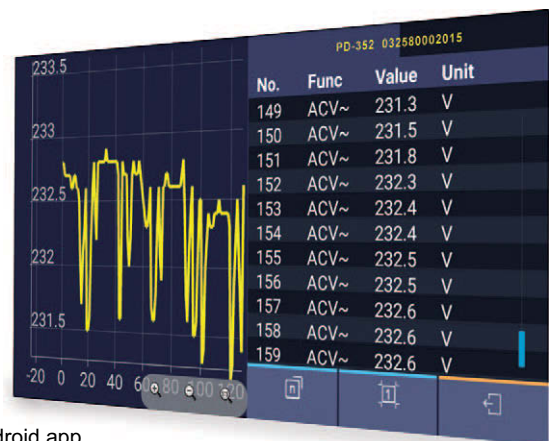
PD-352 032580002015

233.5
233
232.5
232
231.5
-20 0 20 40 60 80 100 120

| No. | Func | Value | Unit |
|---|---|---|---|
| 149 | ACV~ | 231.3 | V |
| 150 | ACV~ | 231.5 | V |
| 151 | ACV~ | 231.8 | V |
| 152 | ACV~ | 232.3 | V |
| 153 | ACV~ | 232.4 | V |
| 154 | ACV~ | 232.4 | V |
| 155 | ACV~ | 232.5 | V |
| 156 | ACV~ | 232.5 | V |
| 157 | ACV~ | 232.6 | V |
| 158 | ACV~ | 232.6 | V |
| 159 | ACV~ | 232.6 | V |

droid app